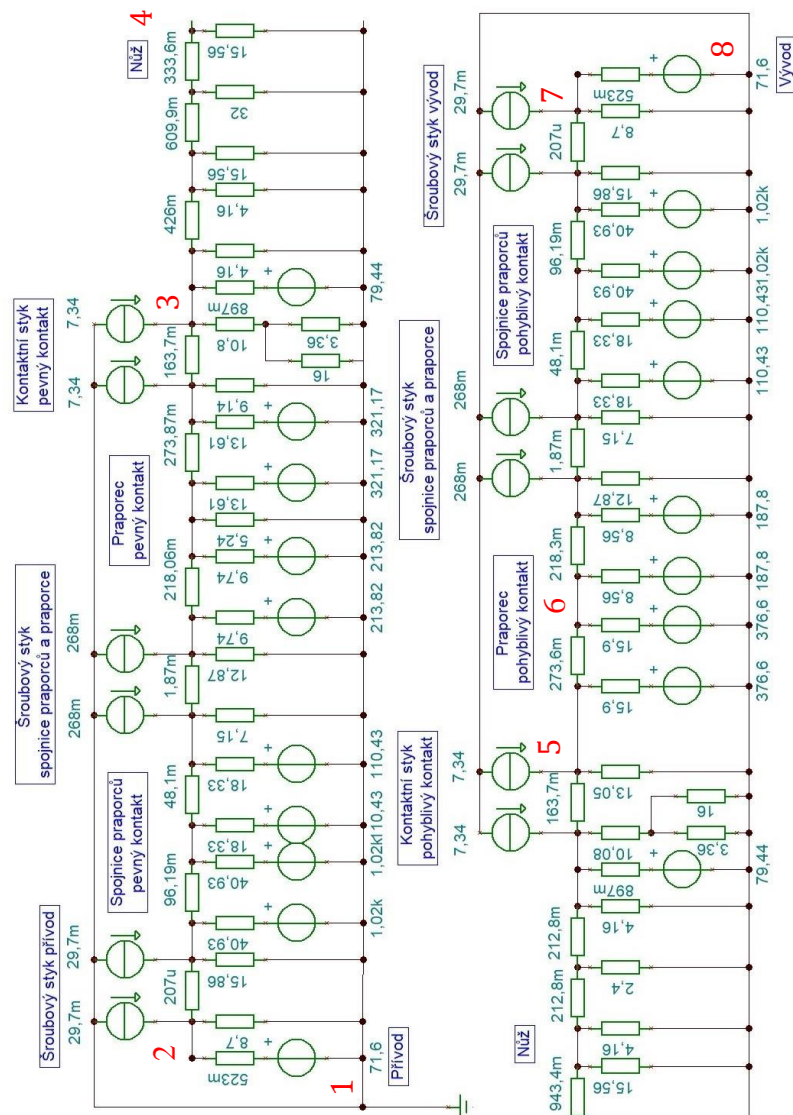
4
Nůž
333,6m
15,56
32
609,9m
15,56
426m
4,16
Kontaktní styk pevný kontakt
7,34
7,34
3
4,16
897m
79,44
163,7m
10,8
3,36
16
Šroubový styk spojnice praporců a praporce
268m
268m
321,17
321,17
Praporec pevný kontakt
273,87m
9,14
13,61
13,61
218,06m
5,24
9,74
213,82
213,82
9,74
1,87m
12,87
Spojnice praporců pevný kontakt
7,15
48,1m
18,33
110,43
18,33
1,02k10,43
96,19m
40,93
1,02k
Šroubový styk přívod
29,7m
29,7m
207u
40,93
15,86
2
523m
8,7
71,6
1
Přívod
Šroubový styk vývod
29,7m
29,7m
7
207u
523m
8,7
8
71,6
Vývod
15,86
1,02k
Spojnice praporců pohyblivý kontakt
96,19m
40,93
40,93
110,431,02k
48,1m
18,33
110,43
18,33
268m
268m
1,87m
7,15
12,87
187,8
Praporec pohyblivý kontakt
218,3m
8,56
8,56
187,8
6
15,9
376,6
273,6m
15,9
376,6
5
Kontaktní styk pohyblivý kontakt
7,34
7,34
163,7m
13,05
16
10,08
3,36
79,44
897m
212,8m
4,16
212,8m
2,4
Nůž
943,4m
4,16
15,56